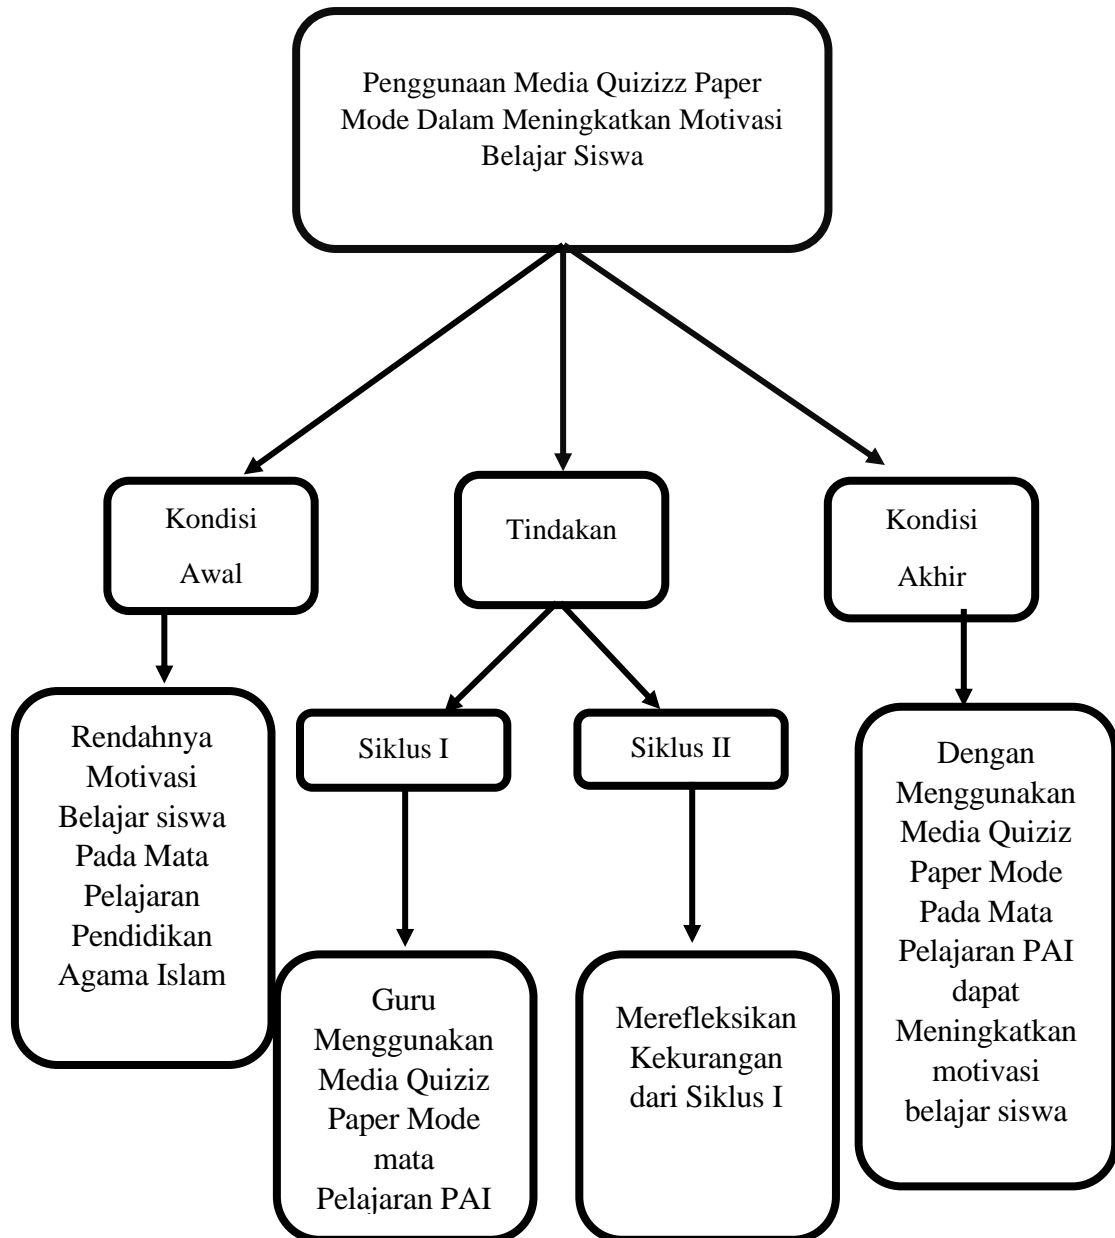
Penggunaan Media Quizizz Paper Mode Dalam Meningkatkan Motivasi Belajar Siswa

Kondisi Awal

Tindakan

Kondisi Akhir

Rendahnya Motivasi Belajar siswa Pada Mata Pelajaran Pendidikan Agama Islam

Siklus I

Siklus II

Dengan Menggunakan Media Quiziz Paper Mode Pada Mata Pelajaran PAI dapat Meningkatkan motivasi belajar siswa

Guru Menggunakan Media Quiziz Paper Mode mata Pelajaran PAI

Merefleksikan Kekurangan dari Siklus I